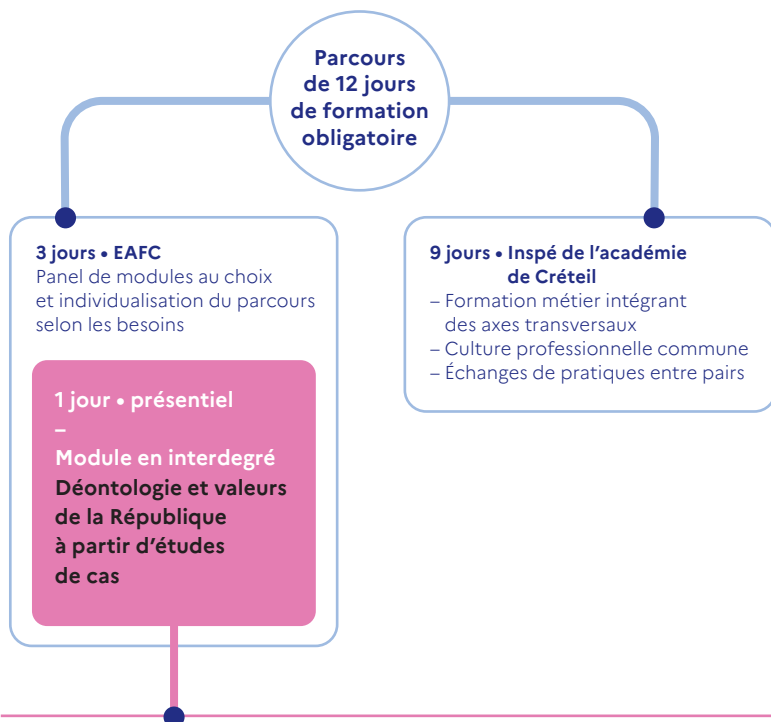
Parcours de 12 jours de formation obligatoire

3 jours • EAFC
Panel de modules au choix et individualisation du parcours selon les besoins

1 jour • présentiel
–
Module en interdegré
Déontologie et valeurs de la République à partir d'études de cas

9 jours • Inspé de l'académie de Créteil
– Formation métier intégrant des axes transversaux
– Culture professionnelle commune
– Échanges de pratiques entre pairs